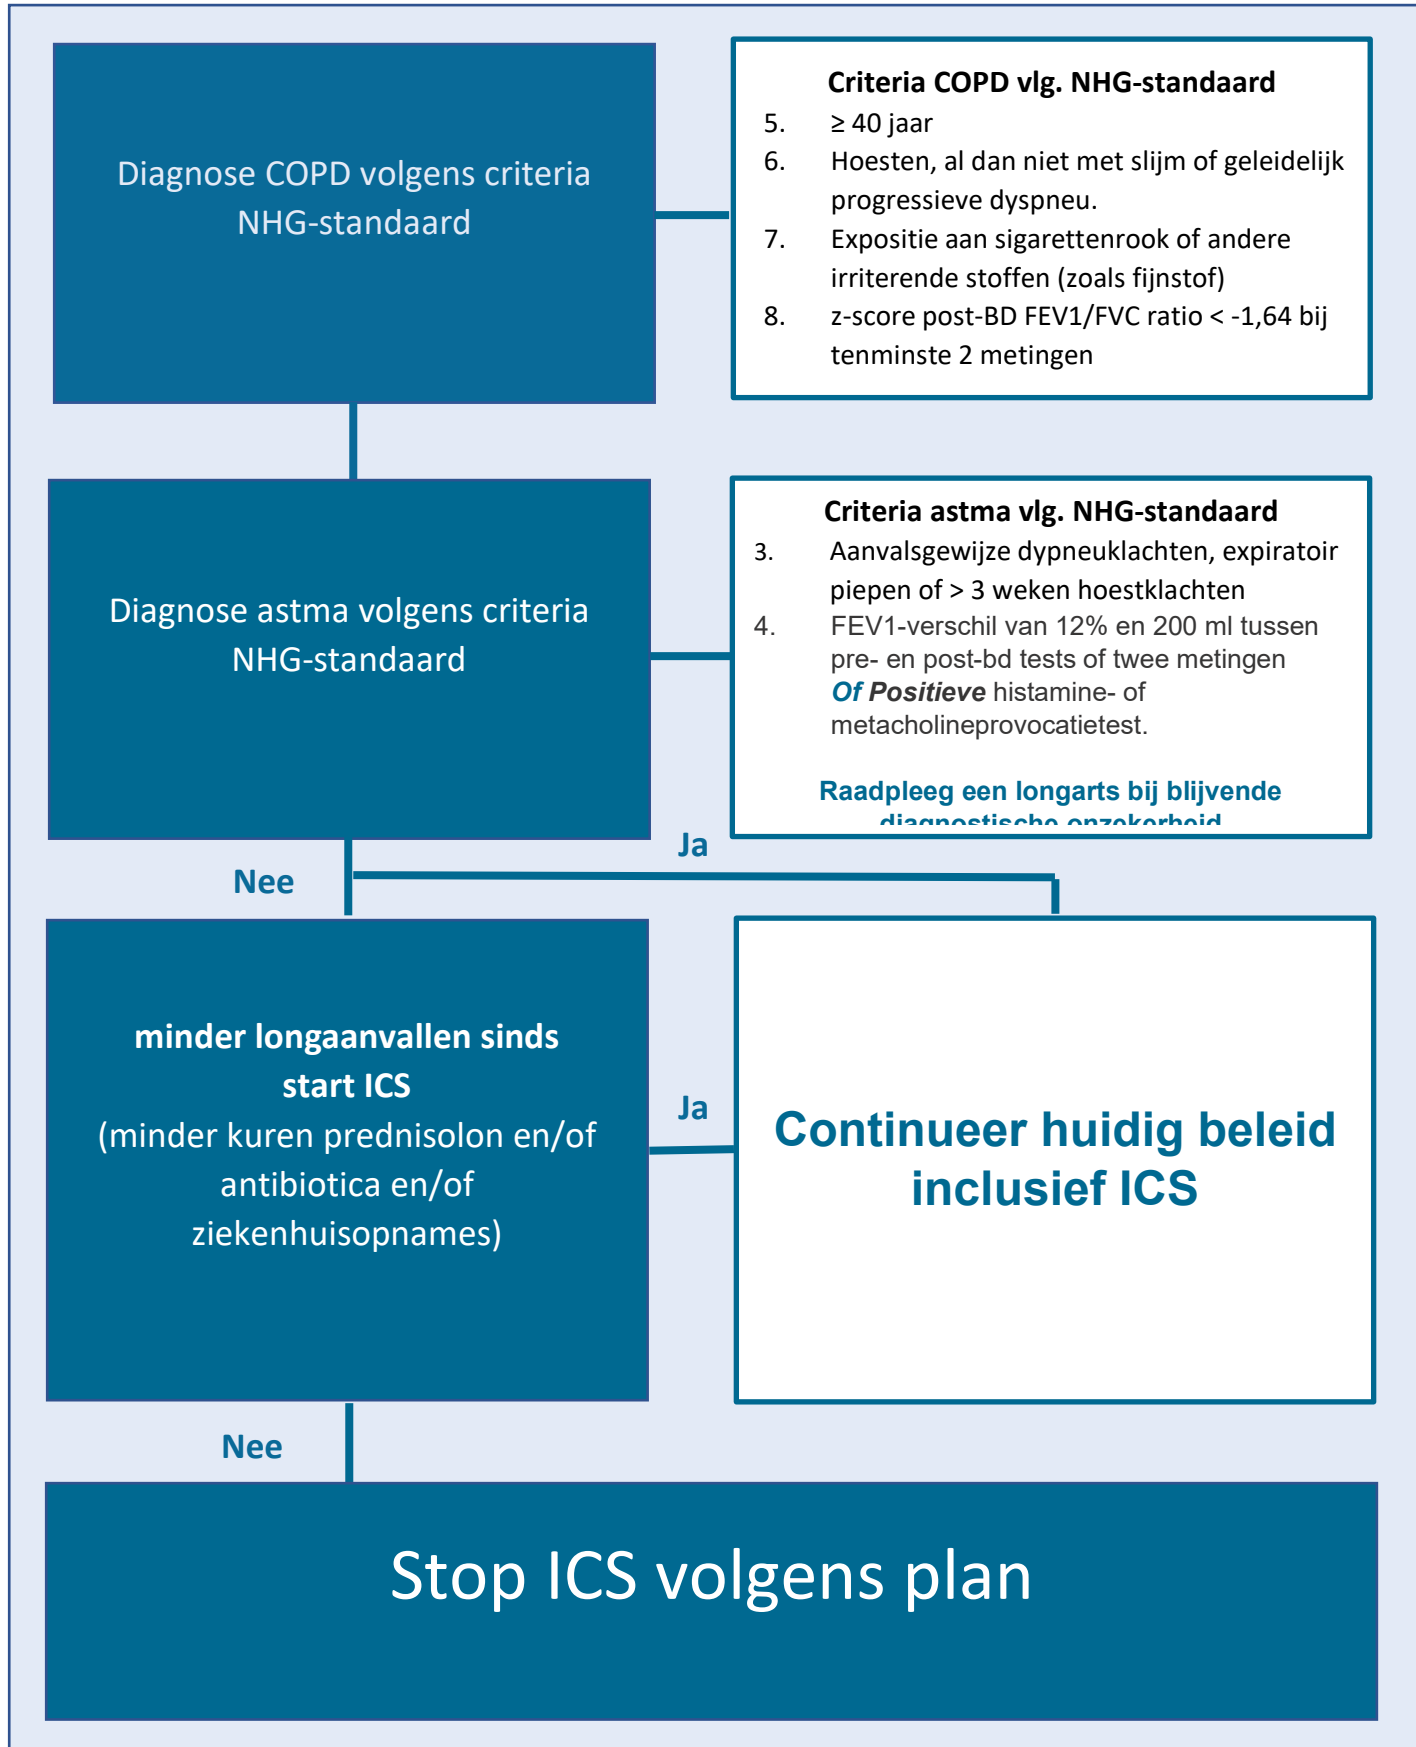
Diagnose COPD volgens criteria NHG-standaard

**Criteria COPD vlg. NHG-standaard**

5. ≥ 40 jaar
6. Hoesten, al dan niet met slijm of geleidelijk progressieve dyspneu.
7. Expositie aan sigarettenrook of andere irriterende stoffen (zoals fijnstof)
8. z-score post-BD FEV1/FVC ratio < -1,64 bij tenminste 2 metingen

Diagnose astma volgens criteria NHG-standaard

**Criteria astma vlg. NHG-standaard**

3. Aanvalsgewijze dypneuklachten, expiratoir piepen of > 3 weken hoestklachten
4. FEV1-verschil van 12% en 200 ml tussen pre- en post-bd tests of twee metingen ***Of Positieve*** histamine- of metacholineprovocatietest.

**Raadpleeg een longarts bij blijvende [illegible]**

Ja

Nee

**minder longaanvallen sinds start ICS**
(minder kuren prednisolon en/of antibiotica en/of ziekenhuisopnames)

Ja

**Continueer huidig beleid inclusief ICS**

Nee

Stop ICS volgens plan